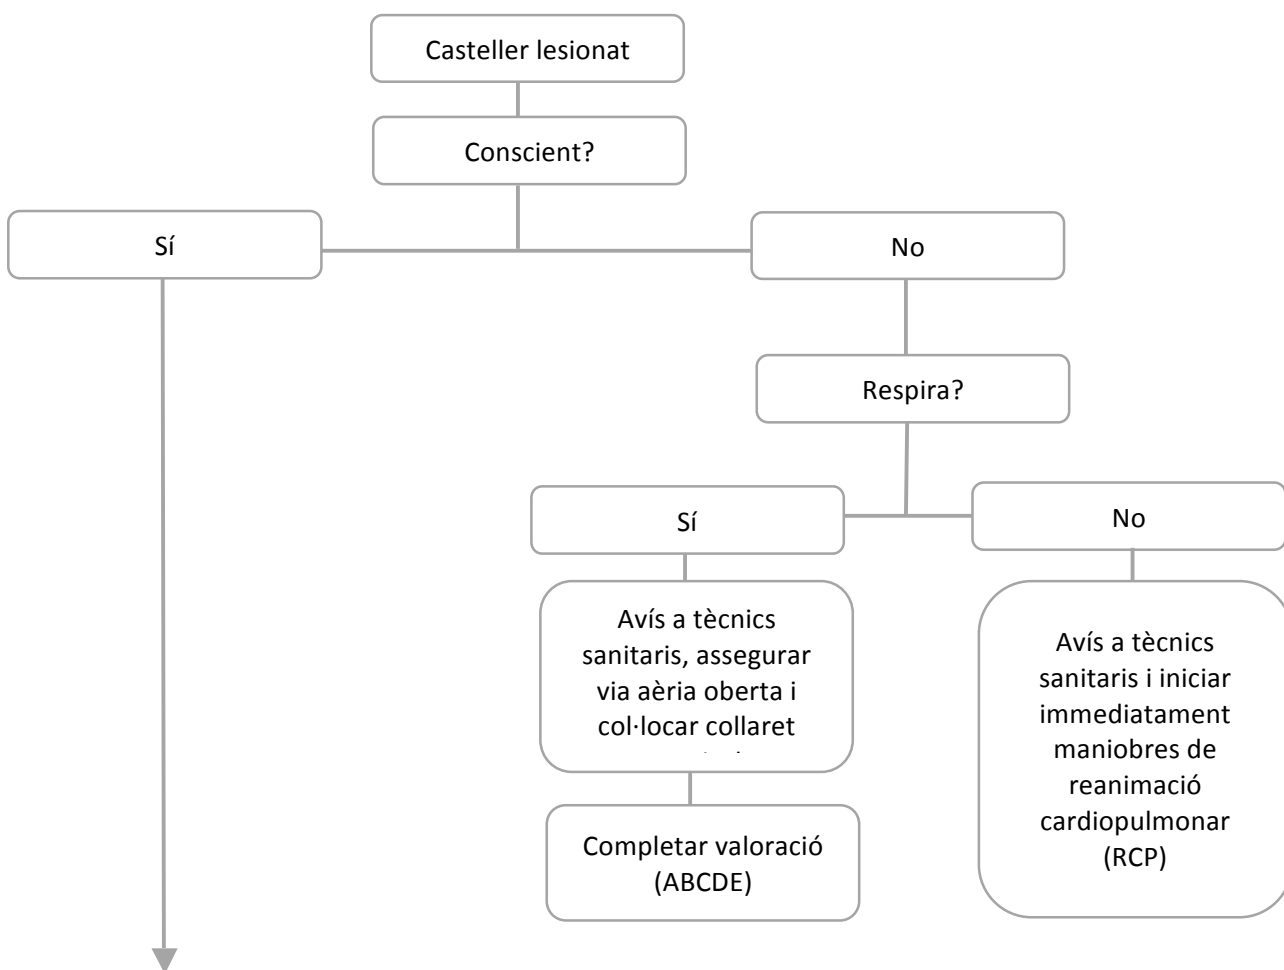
Casteller lesionat

Conscient?

Sí

No

Respira?

Sí

No

Avís a tècnics sanitaris, assegurar via aèria oberta i col·locar collaret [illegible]

Completar valoració (ABCDE)

Avís a tècnics sanitaris i iniciar immediatament maniobres de reanimació cardiopulmonar (RCP)